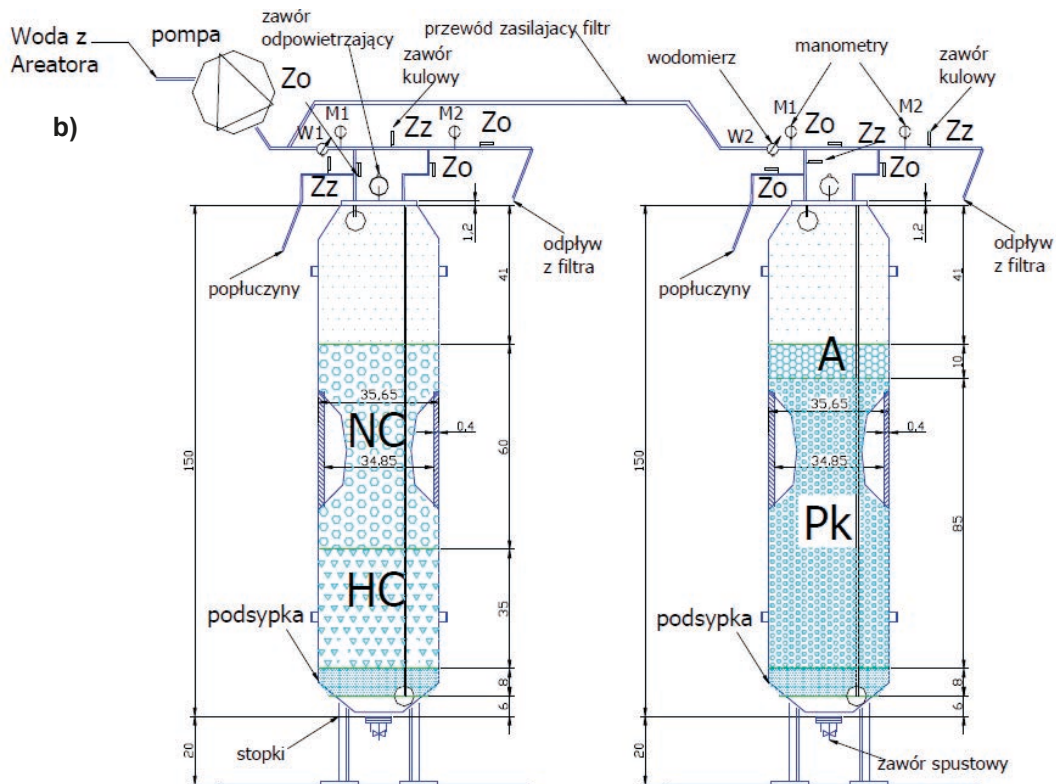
Woda z Areatora

pompa

zawór odpowietrzający

przewód zasilajacy filtr

zawór kulowy

wodomierz

manometry

zawór kulowy

b)

Zo

M1

Zz

M2

Zo

W1

Zo

Zz

W2

M1

Zo

Zz

M2

Zz

Zo

Zo

1,2

odpływ z filtra

popłuczyny

41

150

35,65

NC

0,4

60

34,85

HC

35

podsypka

8

6

20

stopki

1,2

odpływ z filtra

popłuczyny

41

A

10

150

35,65

0,4

34,85

Pk

85

podsypka

8

6

20

zawór spustowy